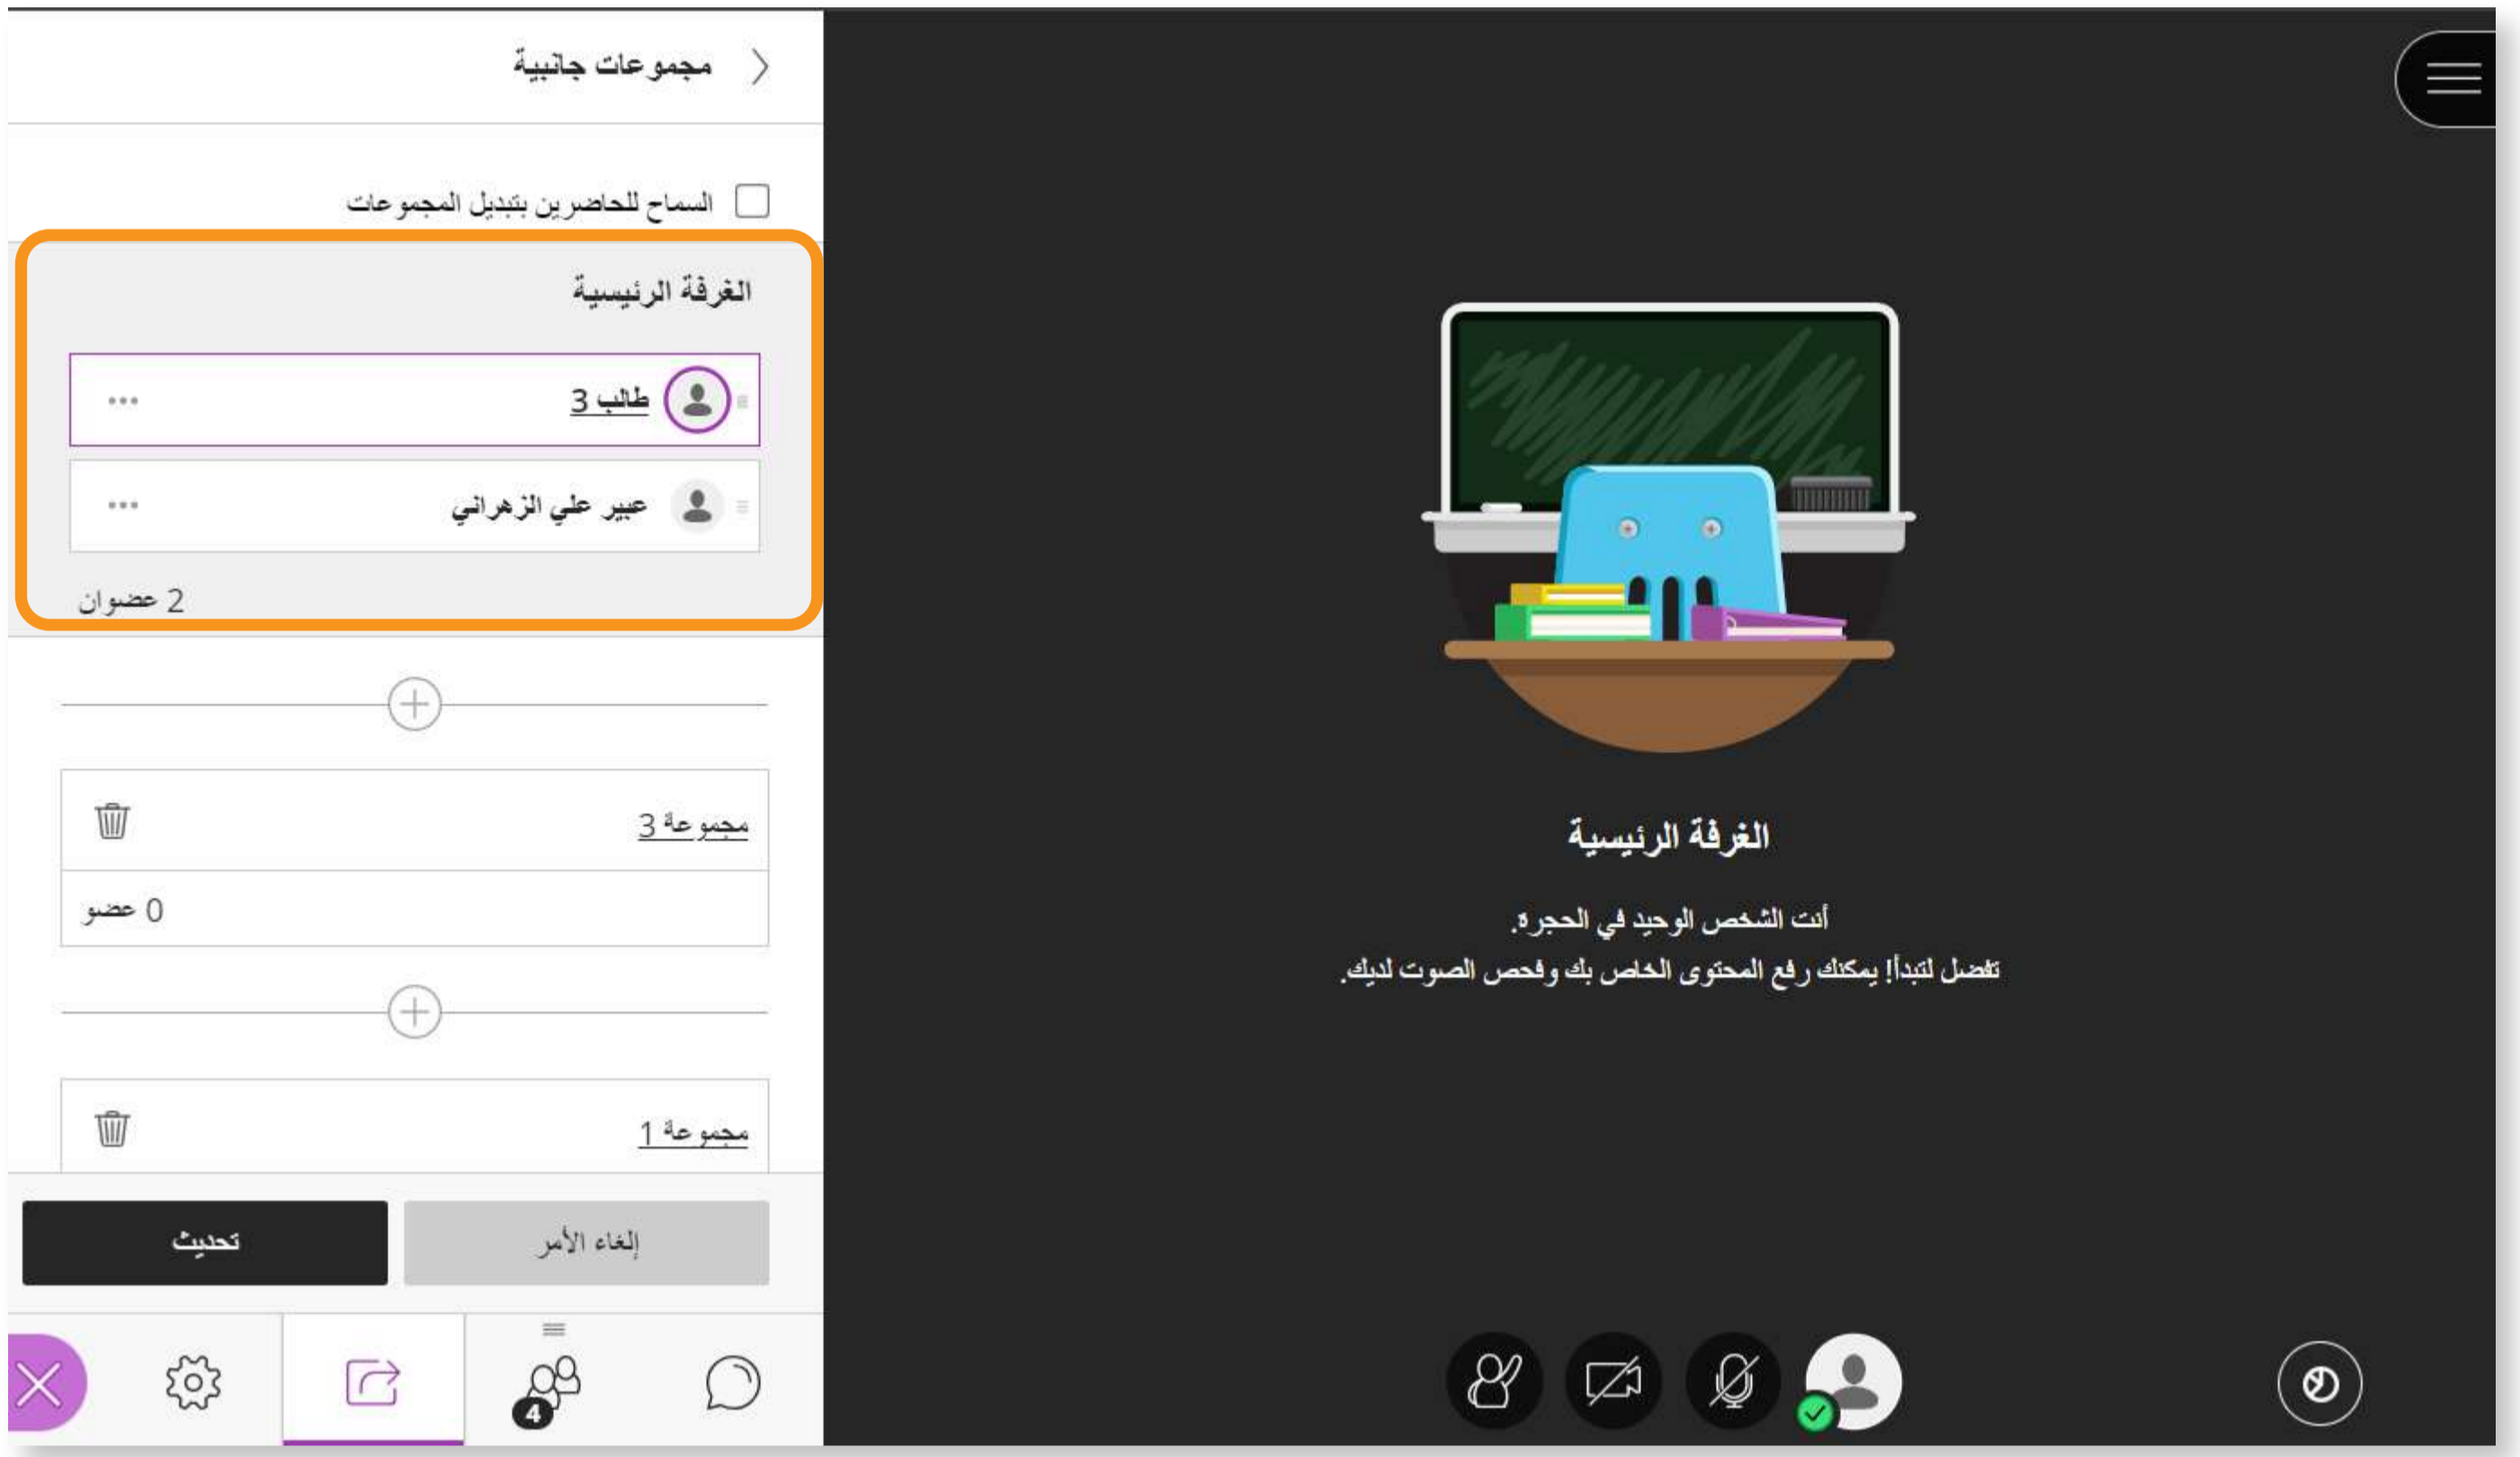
مجموعات جانبية

السماح للحاضرين بتبديل المجموعات

الغرفة الرئيسية

طالب 3

عبير علي الزهراني

2 عضوان

مجموعة 3

0 عضو

مجموعة 1

تحديث

إلغاء الأمر

4

الغرفة الرئيسية

أنت الشخص الوحيد في الحجرة.
تفضل لتبدأ! يمكنك رفع المحتوى الخاص بك وفحص الصوت لديك.